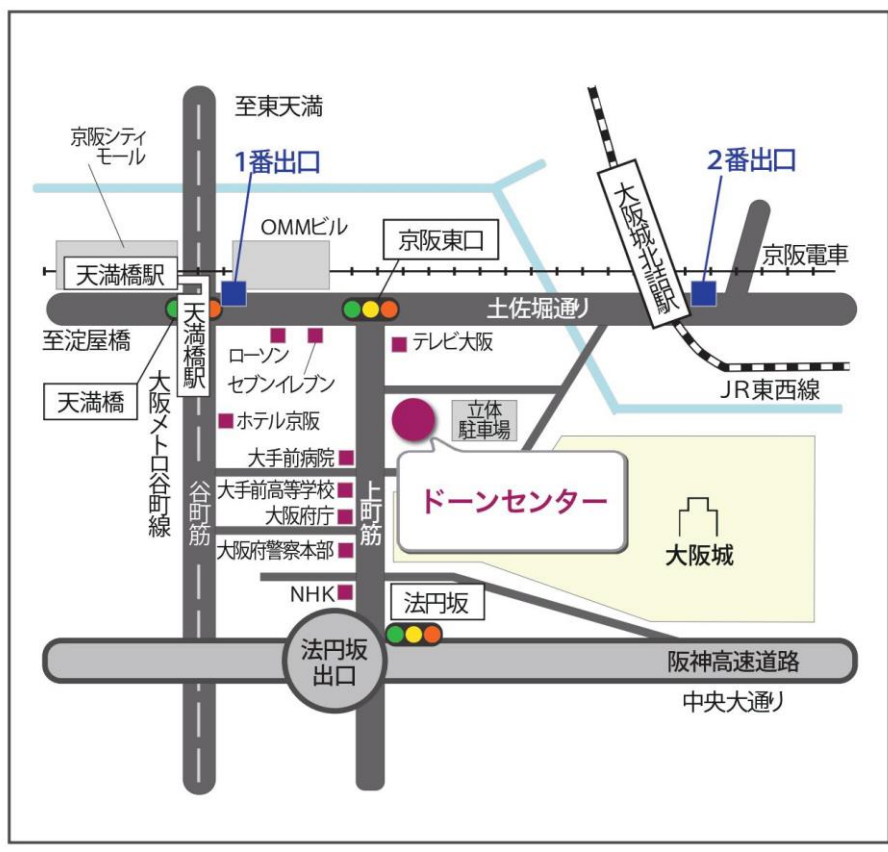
至東天満

京阪シティモール

1番出口

2番出口

大阪城北詰駅

OMMビル

京阪東口

天満橋駅

京阪電車

土佐堀通り

至淀屋橋

天満橋駅

ローソン

セブンイレブン

テレビ大阪

天満橋

大阪メトロ谷町線

JR東西線

ホテル京阪

立体駐車場

大手前病院

ドーンセンター

大手前高等学校

谷町筋

上町筋

大阪府庁

大阪城

大阪府警察本部

NHK

法円坂

法円坂出口

阪神高速道路

中央大通り